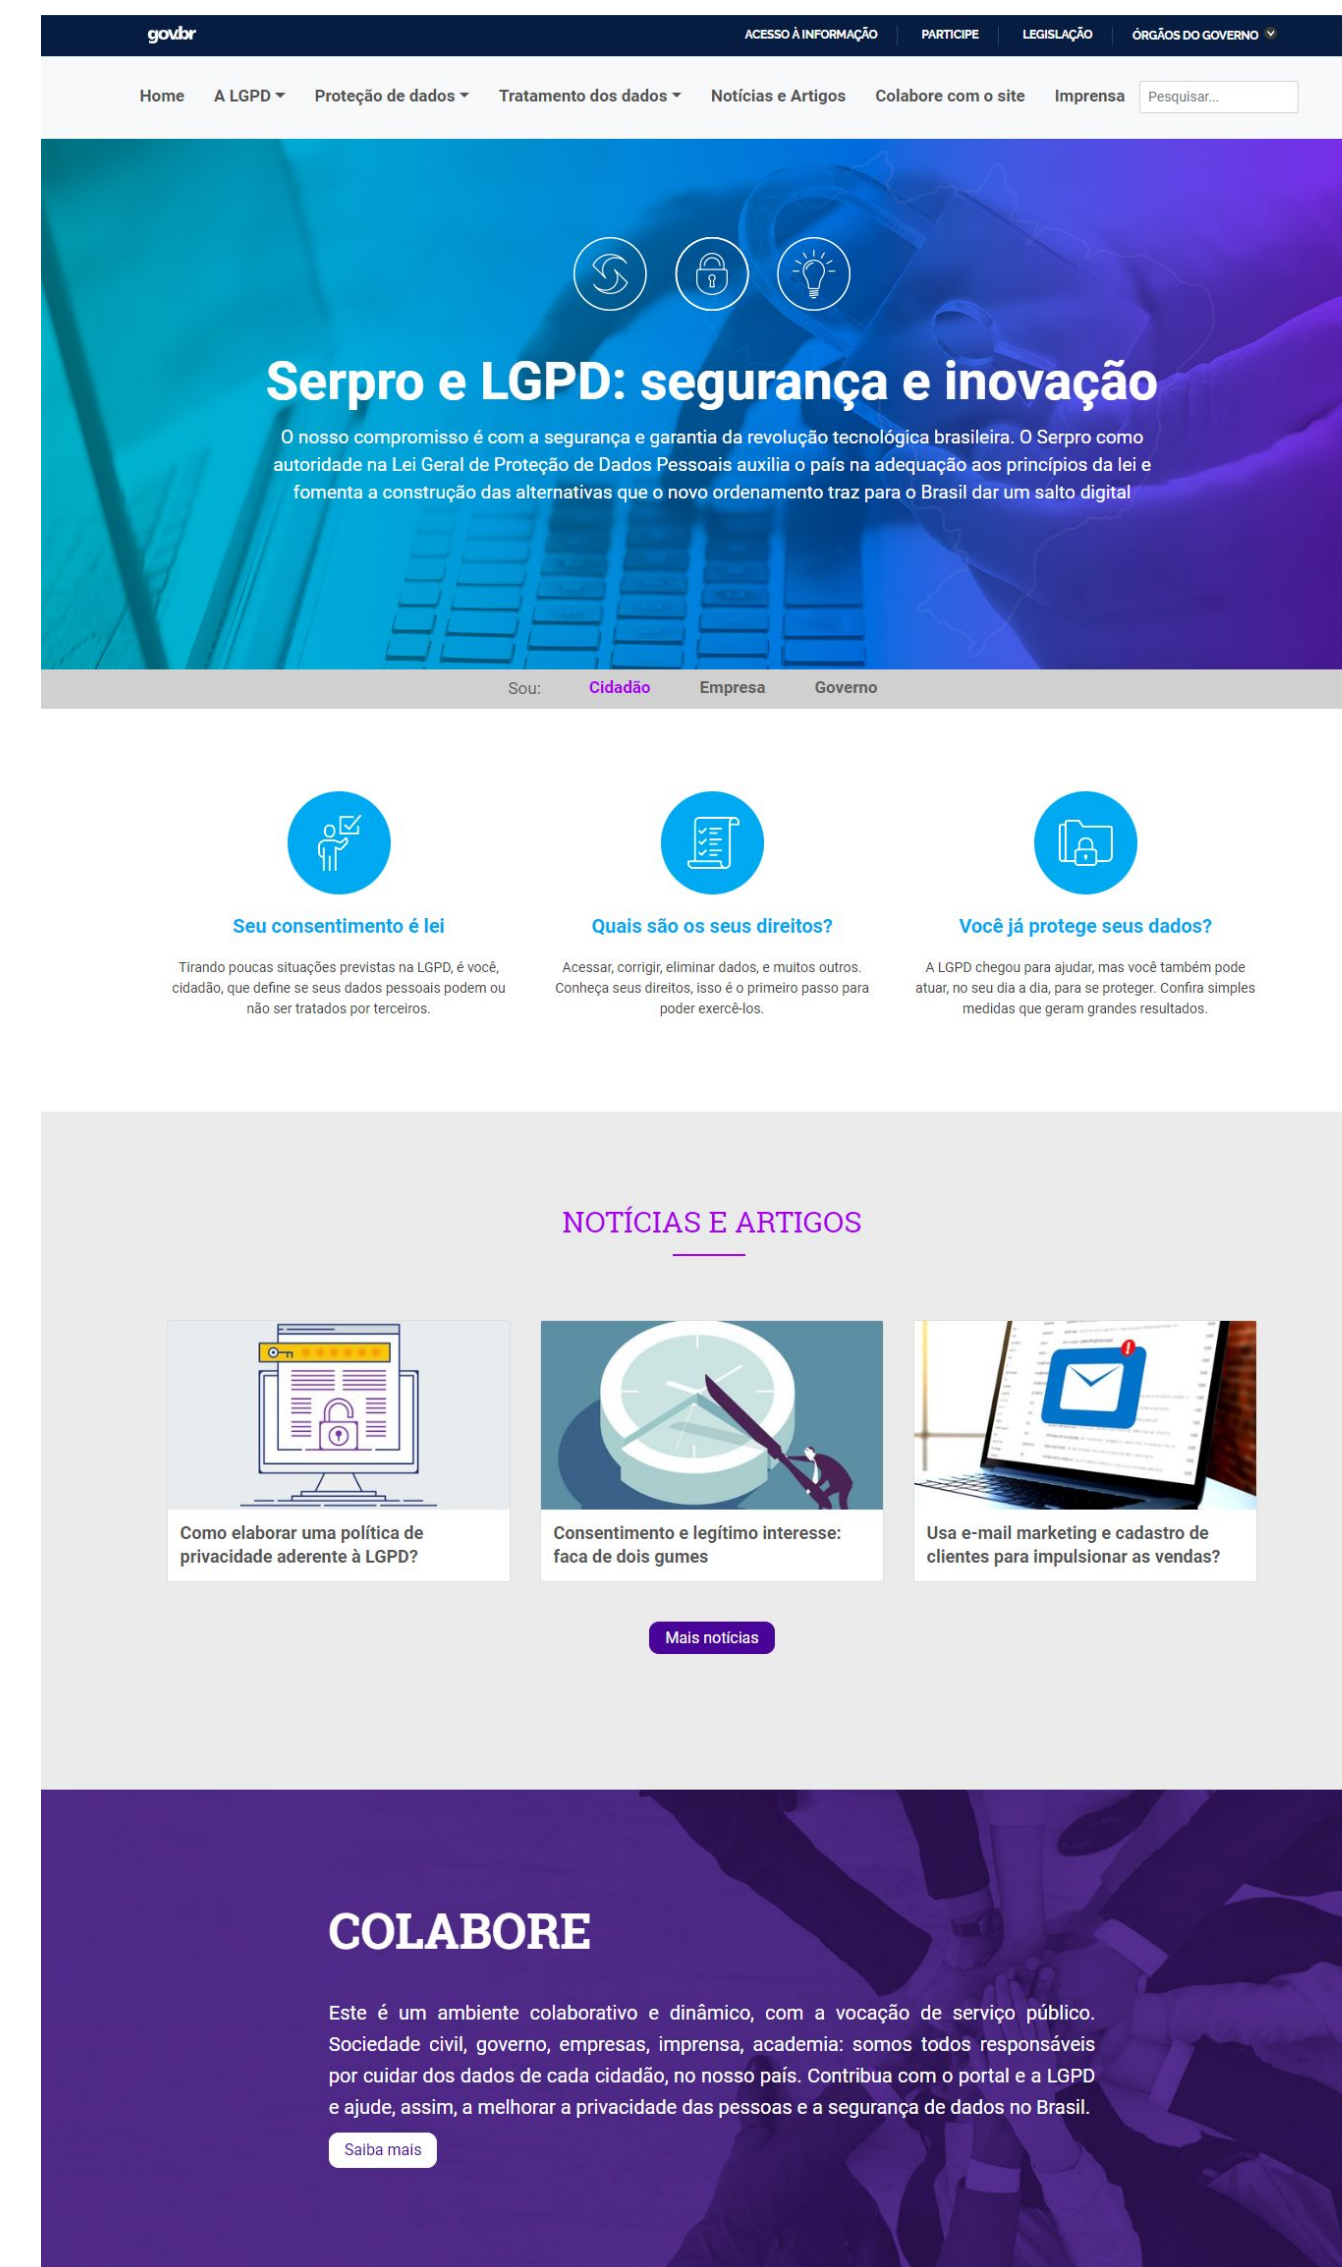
gov.br

ACESSO À INFORMAÇÃO | PARTICIPE | LEGISLAÇÃO | ÓRGÃOS DO GOVERNO

Home | A LGPD | Proteção de dados | Tratamento dos dados | Notícias e Artigos | Colabore com o site | Imprensa | Pesquisar...

Serpro e LGPD: segurança e inovação

O nosso compromisso é com a segurança e garantia da revolução tecnológica brasileira. O Serpro como autoridade na Lei Geral de Proteção de Dados Pessoais auxilia o país na adequação aos princípios da lei e fomenta a construção das alternativas que o novo ordenamento traz para o Brasil dar um salto digital

Sou: Cidadão Empresa Governo

Seu consentimento é lei

Tirando poucas situações previstas na LGPD, é você, cidadão, que define se seus dados pessoais podem ou não ser tratados por terceiros.

Quais são os seus direitos?

Acessar, corrigir, eliminar dados, e muitos outros. Conheça seus direitos, isso é o primeiro passo para poder exercê-los.

Você já protege seus dados?

A LGPD chegou para ajudar, mas você também pode atuar, no seu dia a dia, para se proteger. Confira simples medidas que geram grandes resultados.

NOTÍCIAS E ARTIGOS

Como elaborar uma política de privacidade aderente à LGPD?

Consentimento e legítimo interesse: faca de dois gumes

Usa e-mail marketing e cadastro de clientes para impulsionar as vendas?

Mais notícias

COLABORE

Este é um ambiente colaborativo e dinâmico, com a vocação de serviço público. Sociedade civil, governo, empresas, imprensa, academia: somos todos responsáveis por cuidar dos dados de cada cidadão, no nosso país. Contribua com o portal e a LGPD e ajude, assim, a melhorar a privacidade das pessoas e a segurança de dados no Brasil.

Saiba mais